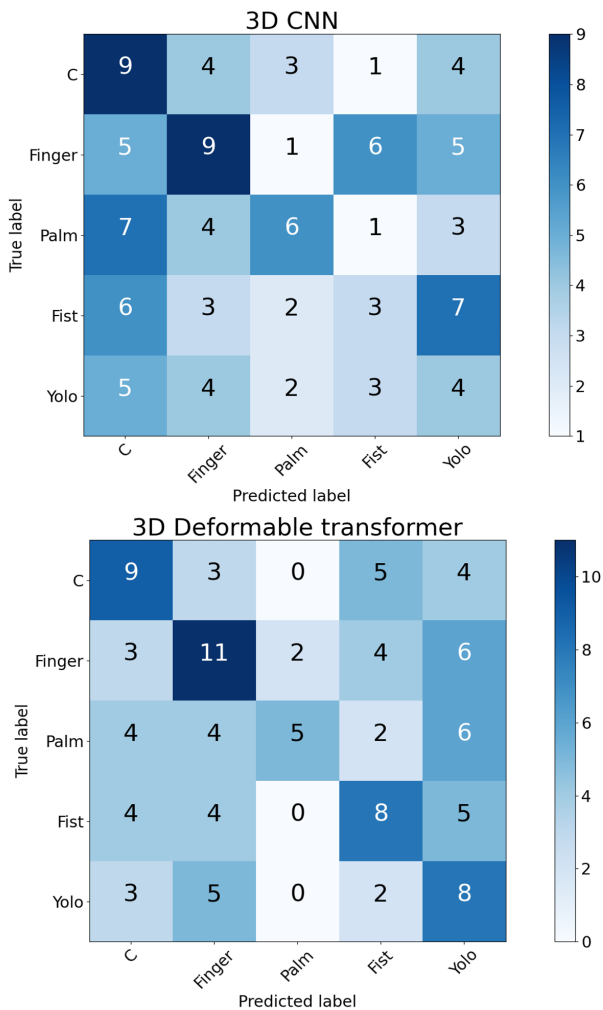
3D CNN

True label

| | C | Finger | Palm | Fist | Yolo |
|---|---|---|---|---|---|
| C | 9 | 4 | 3 | 1 | 4 |
| Finger | 5 | 9 | 1 | 6 | 5 |
| Palm | 7 | 4 | 6 | 1 | 3 |
| Fist | 6 | 3 | 2 | 3 | 7 |
| Yolo | 5 | 4 | 2 | 3 | 4 |

Predicted label

9 8 7 6 5 4 3 2 1

3D Deformable transformer

True label

| | C | Finger | Palm | Fist | Yolo |
|---|---|---|---|---|---|
| C | 9 | 3 | 0 | 5 | 4 |
| Finger | 3 | 11 | 2 | 4 | 6 |
| Palm | 4 | 4 | 5 | 2 | 6 |
| Fist | 4 | 4 | 0 | 8 | 5 |
| Yolo | 3 | 5 | 0 | 2 | 8 |

Predicted label

10 8 6 4 2 0